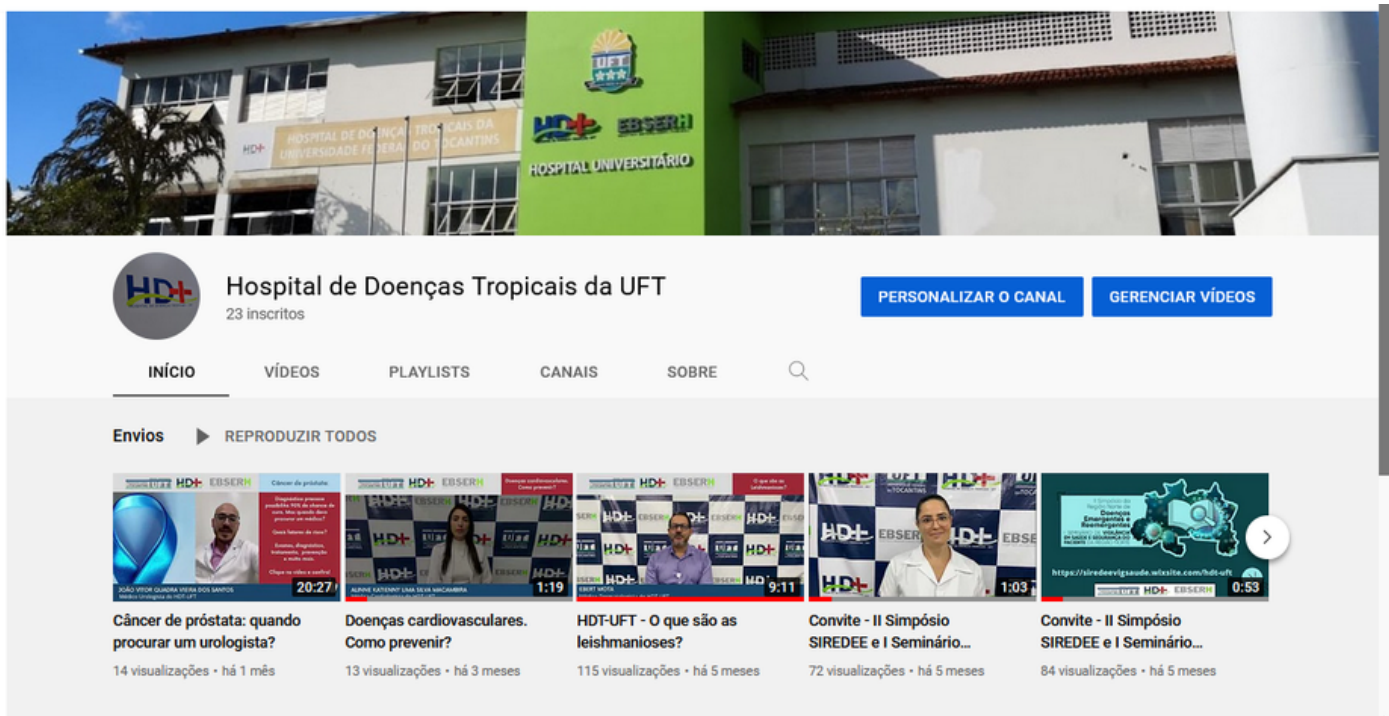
HDT HOSPITAL DE DOENÇAS TROPICAIS DA UNIVERSIDADE FEDERAL DO TOCANTINS

UFT

HDT EBSERH

HOSPITAL UNIVERSITÁRIO

Hospital de Doenças Tropicais da UFT
23 inscritos

PERSONALIZAR O CANAL
GERENCIAR VÍDEOS

INÍCIO VÍDEOS PLAYLISTS CANAIS SOBRE

Envios REPRODUZIR TODOS

20:27
Câncer de próstata: quando procurar um urologista?
14 visualizações • há 1 mês

1:19
Doenças cardiovasculares. Como prevenir?
13 visualizações • há 3 meses

9:11
HDT-UFT - O que são as leishmanioses?
115 visualizações • há 5 meses

1:03
Convite - II Simpósio SIREDEE e I Seminário...
72 visualizações • há 5 meses

https://siredeevigsaude.wixsite.com/hdt-uft
0:53
Convite - II Simpósio SIREDEE e I Seminário...
84 visualizações • há 5 meses